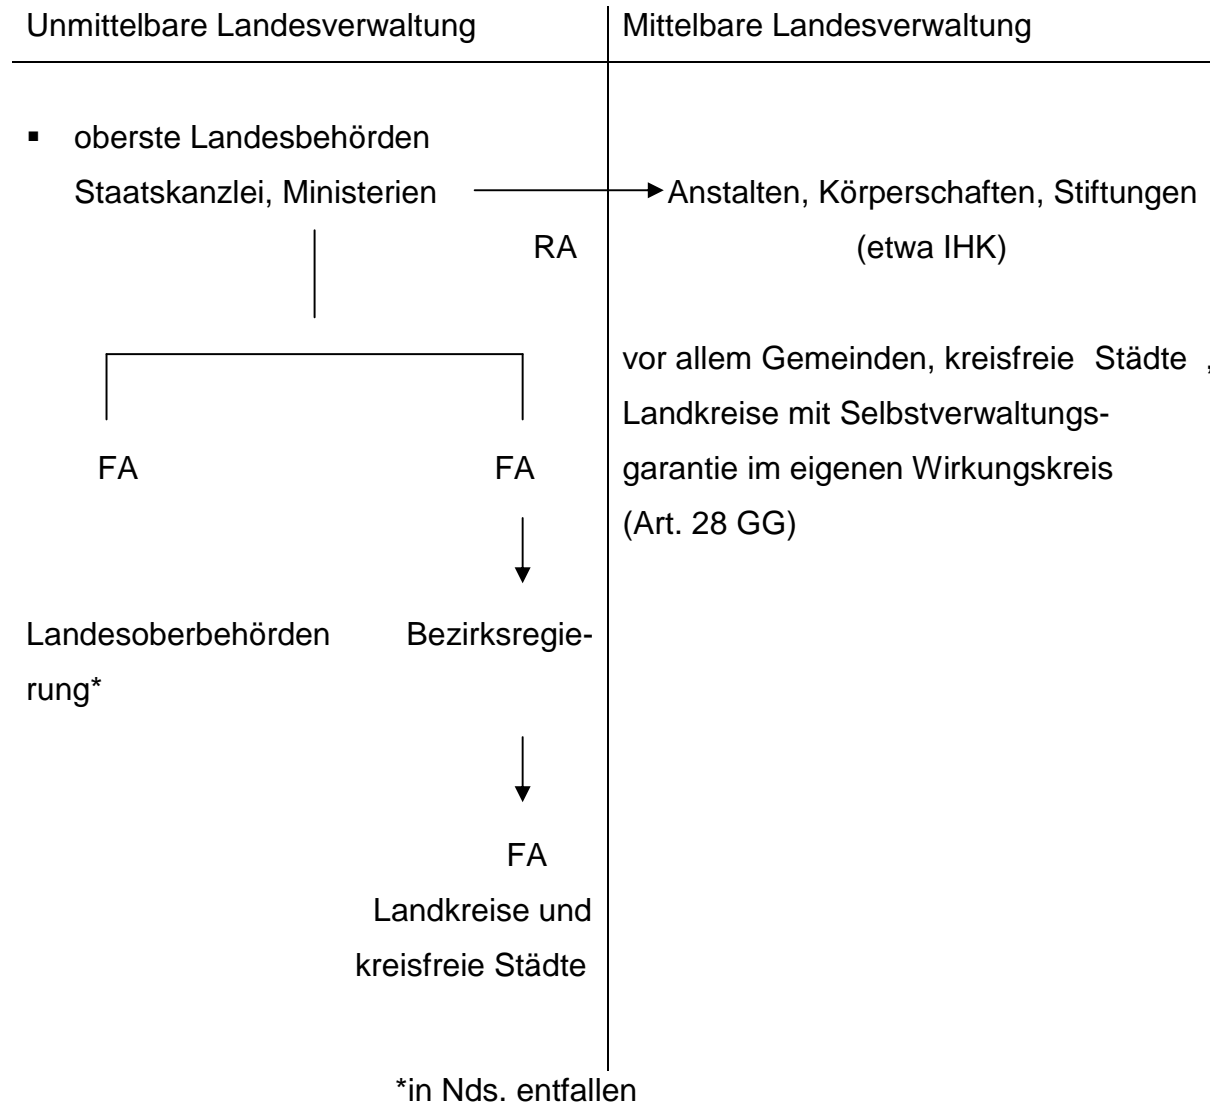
Unmittelbare Landesverwaltung

▪ oberste Landesbehörden
Staatskanzlei, Ministerien

RA

FA FA

Landesoberbehörden Bezirksregierung*

FA
Landkreise und kreisfreie Städte

Mittelbare Landesverwaltung

Anstalten, Körperschaften, Stiftungen (etwa IHK)

vor allem Gemeinden, kreisfreie Städte, Landkreise mit Selbstverwaltungsgarantie im eigenen Wirkungskreis (Art. 28 GG)

*in Nds. entfallen